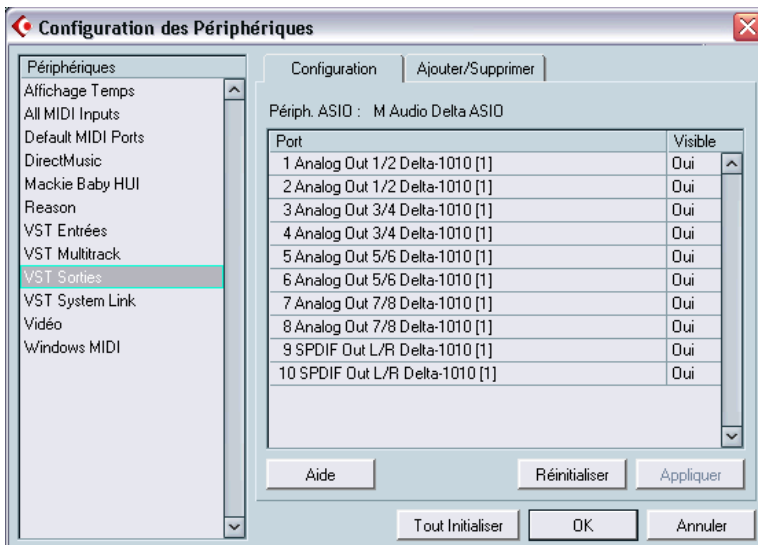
Configuration des Périphériques

Périphériques
Affichage Temps
All MIDI Inputs
Default MIDI Ports
DirectMusic
Mackie Baby HUI
Reason
VST Entrées
VST Multitrack
VST Sorties
VST System Link
Vidéo
Windows MIDI

Configuration | Ajouter/Supprimer

Périph. ASIO : M Audio Delta ASIO

| Port | Visible |
|---|---|
| 1 Analog Out 1/2 Delta-1010 [1] | Oui |
| 2 Analog Out 1/2 Delta-1010 [1] | Oui |
| 3 Analog Out 3/4 Delta-1010 [1] | Oui |
| 4 Analog Out 3/4 Delta-1010 [1] | Oui |
| 5 Analog Out 5/6 Delta-1010 [1] | Oui |
| 6 Analog Out 5/6 Delta-1010 [1] | Oui |
| 7 Analog Out 7/8 Delta-1010 [1] | Oui |
| 8 Analog Out 7/8 Delta-1010 [1] | Oui |
| 9 SPDIF Out L/R Delta-1010 [1] | Oui |
| 10 SPDIF Out L/R Delta-1010 [1] | Oui |

Aide
Réinitialiser
Appliquer

Tout Initialiser
OK
Annuler